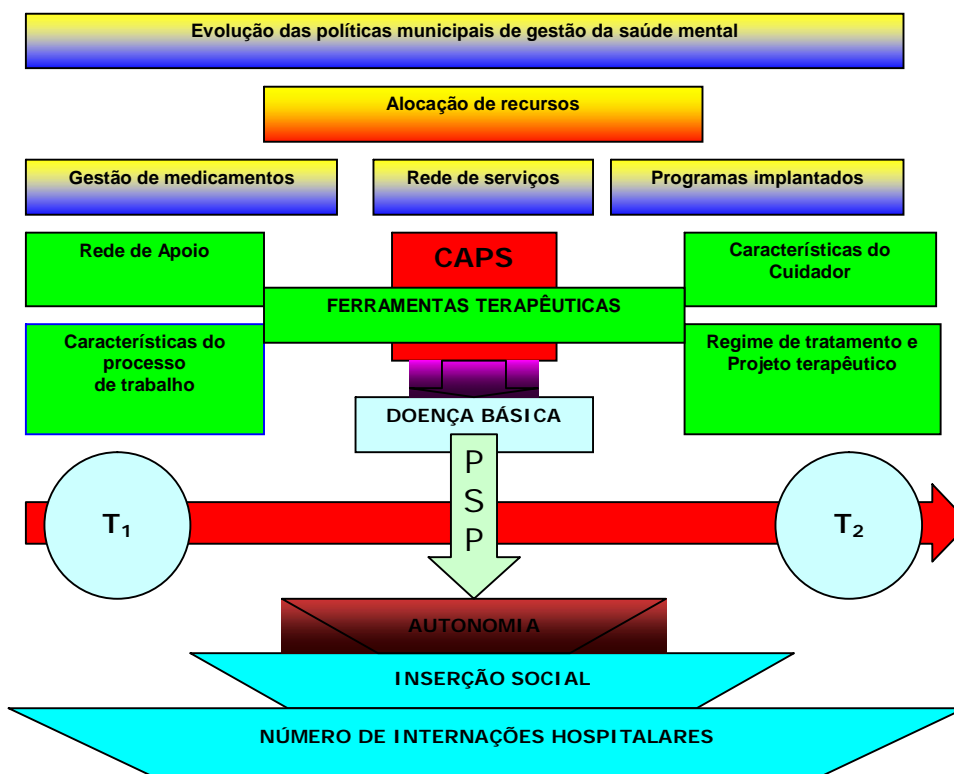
Evolução das políticas municipais de gestão da saúde mental

Alocação de recursos

Gestão de medicamentos

Rede de serviços

Programas implantados

Rede de Apoio

CAPS

Características do Cuidador

FERRAMENTAS TERAPÊUTICAS

Características do processo de trabalho

Regime de tratamento e Projeto terapêutico

DOENÇA BÁSICA

P S P

$T_1$

$T_2$

AUTONOMIA

INSERÇÃO SOCIAL

NÚMERO DE INTERNAÇÕES HOSPITALARES